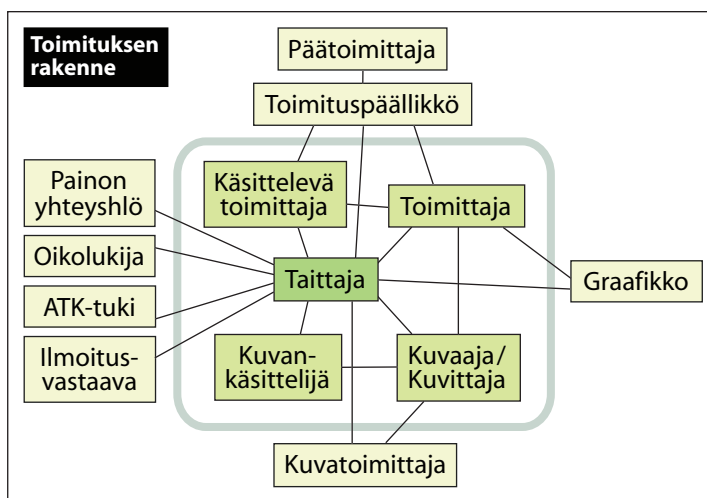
Toimituksen rakenne

Päätoimittaja

Toimituspäällikkö

Painon yhteyshlö

Käsittelevä toimittaja

Toimittaja

Oikolukija

Taittaja

Graafikko

ATK-tuki

Ilmoitusvastaava

Kuvankäsittelijä

Kuvaaja/ Kuvittaja

Kuvatoimittaja